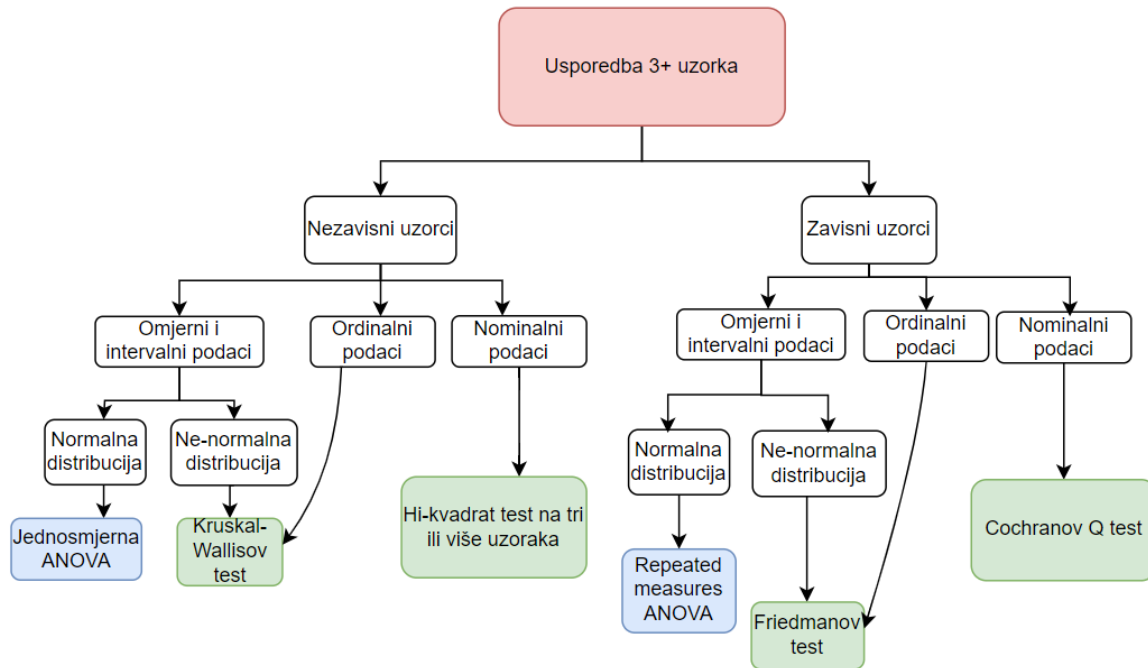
Usporedba 3+ uzorka

Nezavisni uzorci

Zavisni uzorci

Omjerni i intervalni podaci

Ordinalni podaci

Nominalni podaci

Omjerni i intervalni podaci

Ordinalni podaci

Nominalni podaci

Normalna distribucija

Ne-normalna distribucija

Normalna distribucija

Ne-normalna distribucija

Jednosmjerna ANOVA

Kruskal-Wallisov test

Hi-kvadrat test na tri ili više uzoraka

Repeated measures ANOVA

Friedmanov test

Cochranov Q test